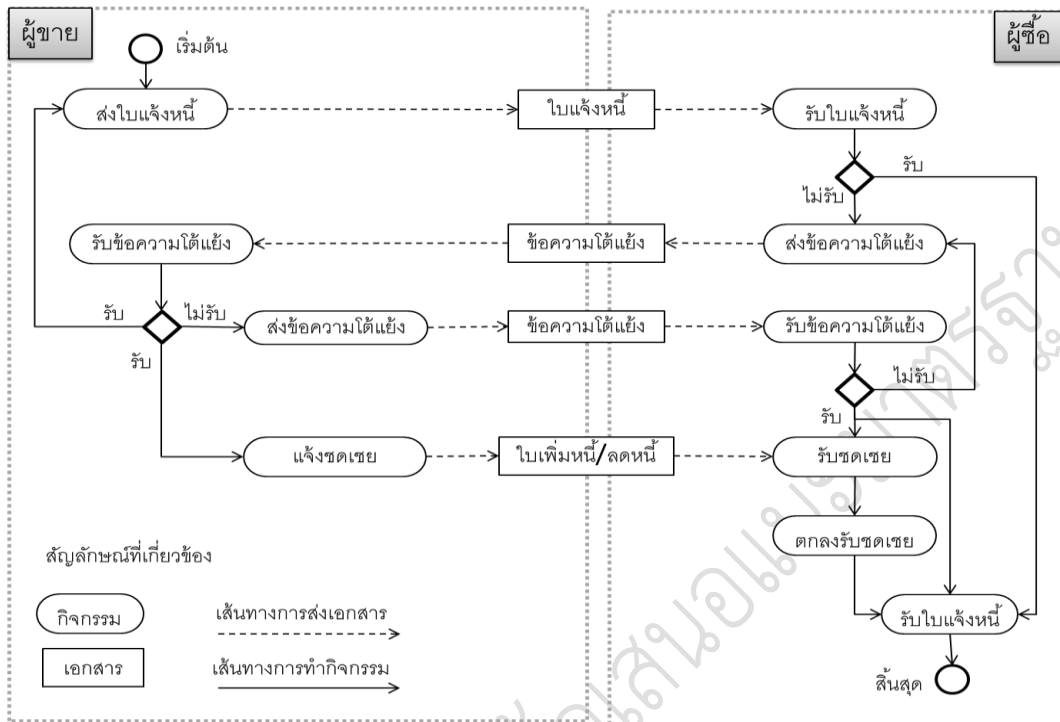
ผู้ขาย

เริ่มต้น

ส่งใบแจ้งหนี้

ใบแจ้งหนี้

รับใบแจ้งหนี้

ผู้ซื้อ

รับ

ไม่รับ

รับข้อความโต้แย้ง

ข้อความโต้แย้ง

ส่งข้อความโต้แย้ง

รับ

ไม่รับ

ส่งข้อความโต้แย้ง

ข้อความโต้แย้ง

รับข้อความโต้แย้ง

รับ

ไม่รับ

รับ

แจ้งชดเชย

ใบเพิ่มหนี้/ลดหนี้

รับชดเชย

ตกลงรับชดเชย

สัญลักษณ์ที่เกี่ยวข้อง

กิจกรรม

เส้นทางการส่งเอกสาร

เอกสาร

เส้นทางการทำกิจกรรม

รับใบแจ้งหนี้

สิ้นสุด

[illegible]